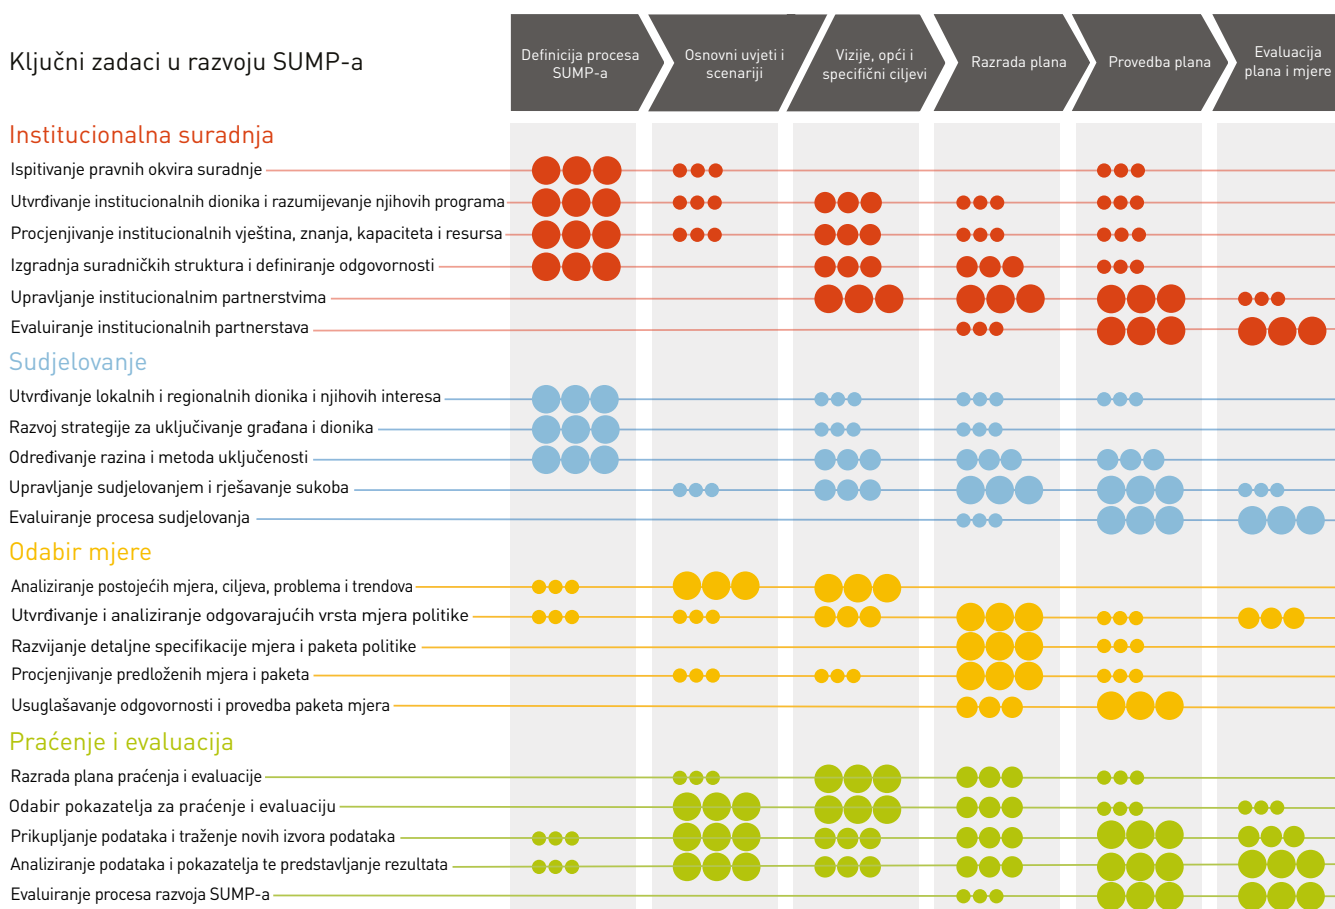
Ključni zadaci u razvoju SUMP-a

Definicija procesa SUMP-a
Osnovni uvjeti i scenariji
Vizije, opći i specifični ciljevi
Razrada plana
Provedba plana
Evaluacija plana i mjere

Institucionalna suradnja
Ispitivanje pravnih okvira suradnje
Utvrđivanje institucionalnih dionika i razumijevanje njihovih programa
Procjenjivanje institucionalnih vještina, znanja, kapaciteta i resursa
Izgradnja suradničkih struktura i definiranje odgovornosti
Upravljanje institucionalnim partnerstvima
Evaluiranje institucionalnih partnerstava

Sudjelovanje
Utvrđivanje lokalnih i regionalnih dionika i njihovih interesa
Razvoj strategije za uključivanje građana i dionika
Određivanje razina i metoda uključenosti
Upravljanje sudjelovanjem i rješavanje sukoba
Evaluiranje procesa sudjelovanja

Odabir mjere
Analiziranje postojećih mjera, ciljeva, problema i trendova
Utvrđivanje i analiziranje odgovarajućih vrsta mjera politike
Razvijanje detaljne specifikacije mjera i paketa politike
Procjenjivanje predloženih mjera i paketa
Usuglašavanje odgovornosti i provedba paketa mjera

Praćenje i evaluacija
Razrada plana praćenja i evaluacije
Odabir pokazatelja za praćenje i evaluaciju
Prikupljanje podataka i traženje novih izvora podataka
Analiziranje podataka i pokazatelja te predstavljanje rezultata
Evaluiranje procesa razvoja SUMP-a